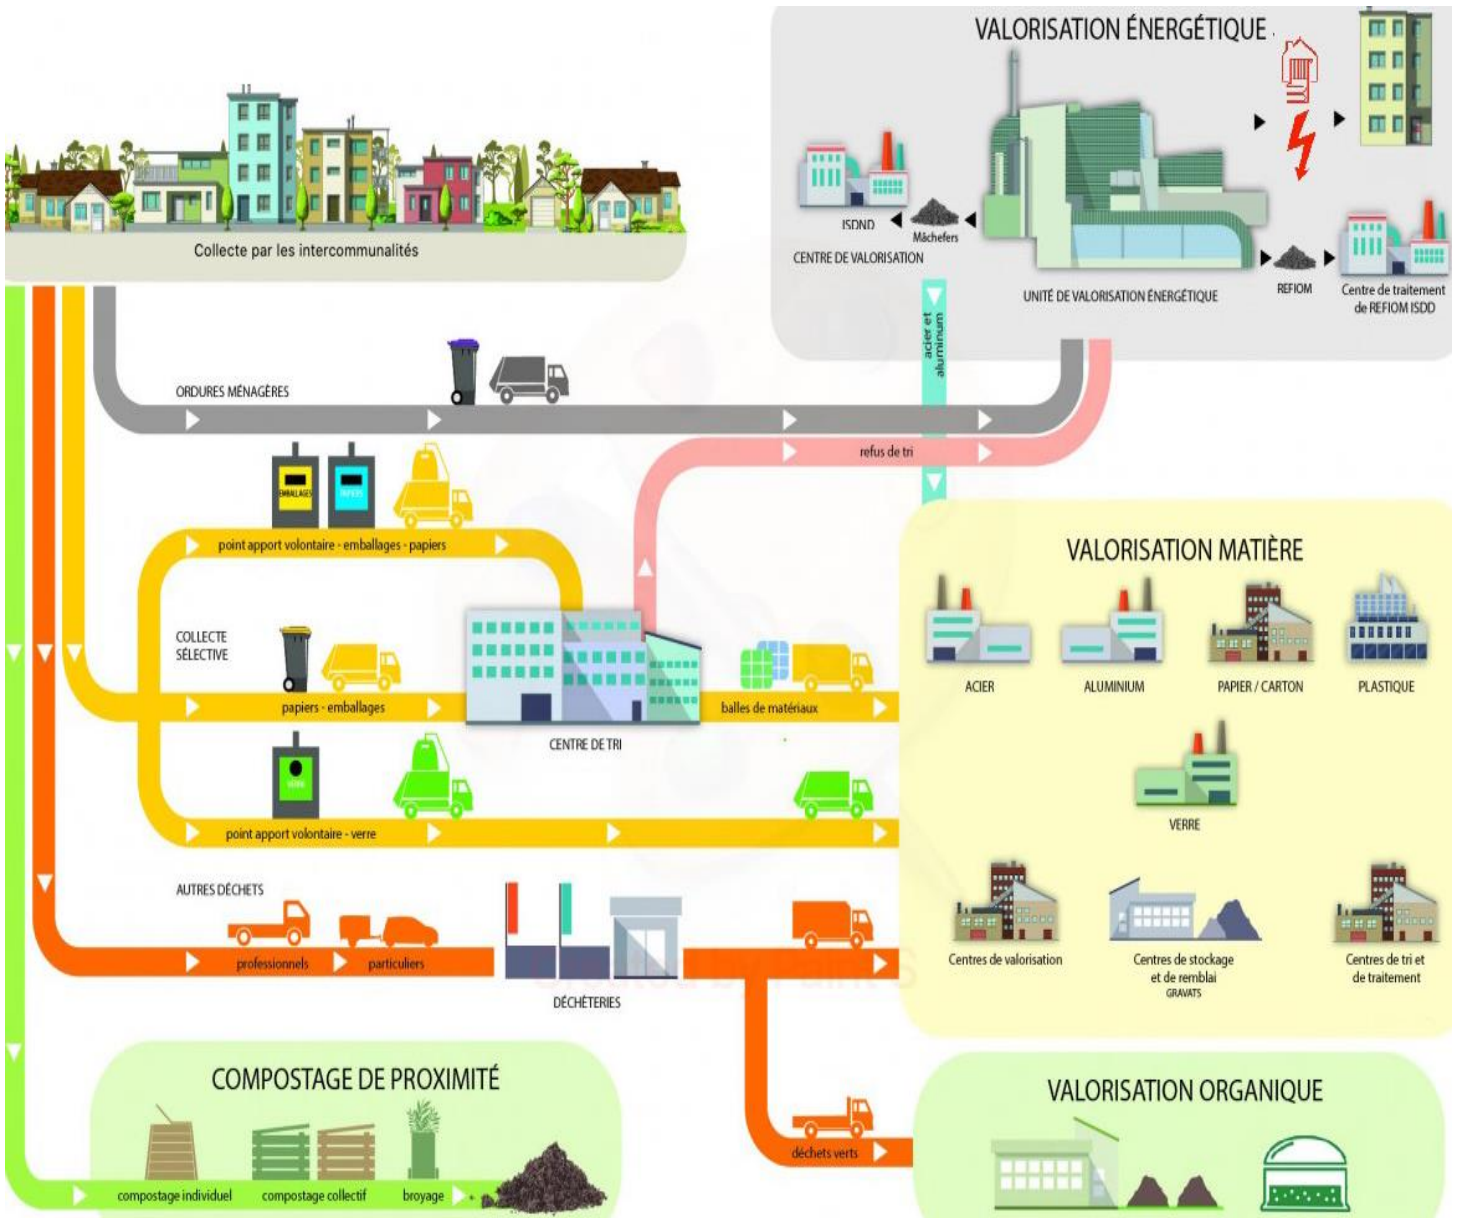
VALORISATION ÉNERGÉTIQUE

ISDND

Mâchefers

CENTRE DE VALORISATION

UNITÉ DE VALORISATION ÉNERGÉTIQUE

REFIOM

Centre de traitement de REFIOM ISDD

Collecte par les intercommunalités

acier et aluminium

ORDURES MÉNAGÈRES

refus de tri

EMBALLAGES

PAPIERS

point apport volontaire - emballages - papiers

COLLECTE SÉLECTIVE

papiers - emballages

CENTRE DE TRI

balles de matériaux

VALORISATION MATIÈRE

ACIER

ALUMINIUM

PAPIER / CARTON

PLASTIQUE

VERRE

VERRE

point apport volontaire - verre

AUTRES DÉCHETS

professionnels

particuliers

DÉCHETERIES

Centres de valorisation

Centres de stockage et de remblai GRAVATS

Centres de tri et de traitement

COMPOSTAGE DE PROXIMITÉ

compostage individuel

compostage collectif

broyage

déchets verts

VALORISATION ORGANIQUE